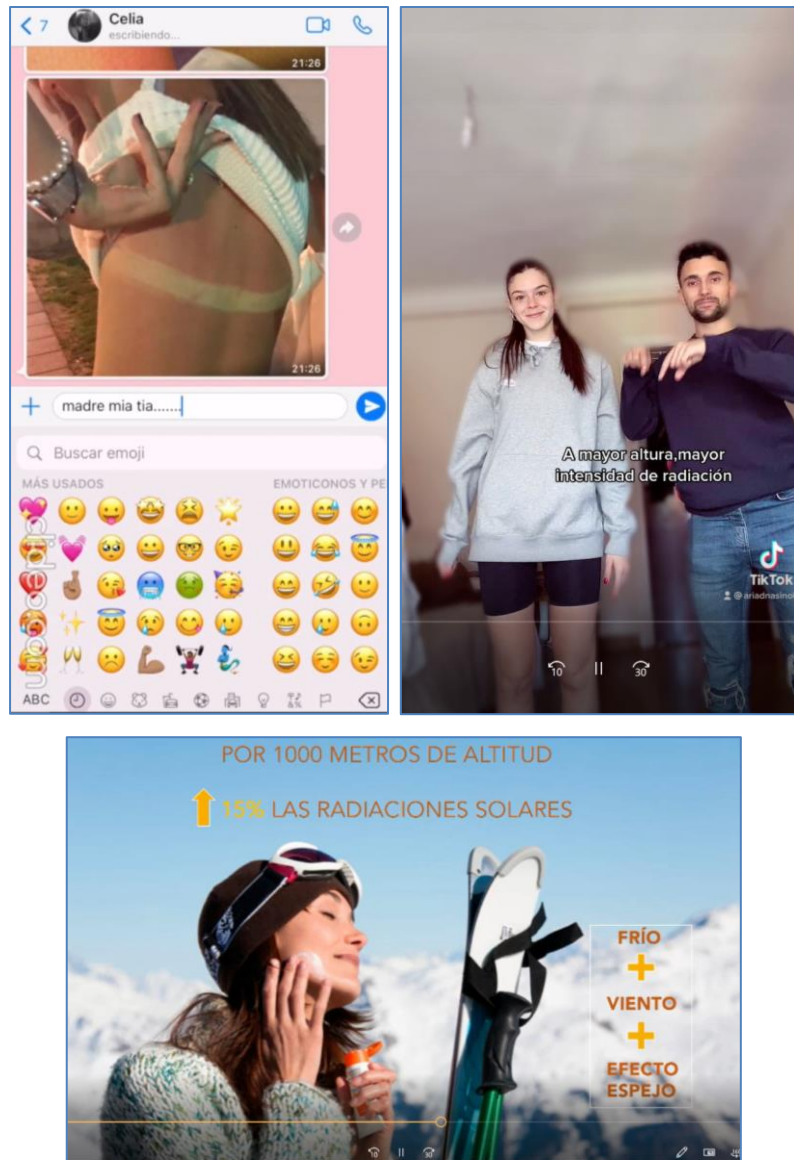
< 7 Celia escribiendo...

21:26

21:26

madre mia tia.......

Buscar emoji

MÁS USADOS

EMOTICONOS Y PE

ABC

A mayor altura,mayor intensidad de radiación

TikTok

@ariadnasino

10

30

POR 1000 METROS DE ALTITUD

15% LAS RADIACIONES SOLARES

FRÍO

+

VIENTO

+

EFECTO ESPEJO